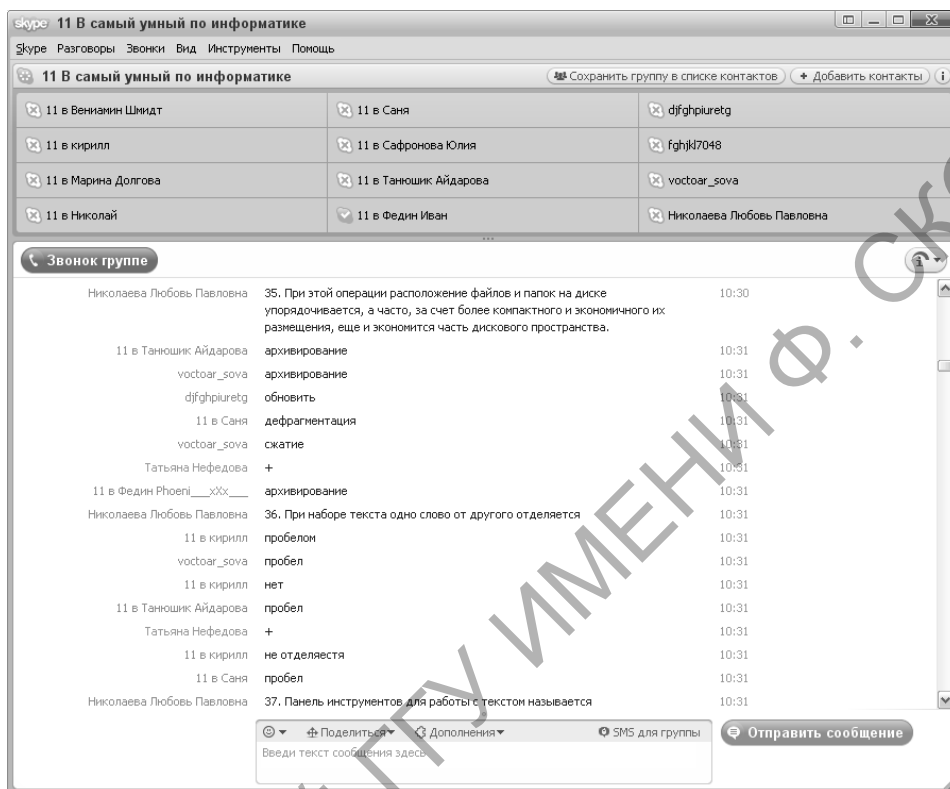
skype 11 В самый умный по информатике

Skype Разговоры Звонки Вид Инструменты Помощь

11 В самый умный по информатике

Сохранить группу в списке контактов + Добавить контакты

11 в Вениамин Шмидт
11 в Саня
djfghpiuretg
11 в кирилл
11 в Сафронова Юлия
fghjkl7048
11 в Марина Долгова
11 в Танюшик Айдарова
voctoar_sova
11 в Николай
11 в Федин Иван
Николаева Любовь Павловна

Звонок группе

| | | |
|---|---|---|
| Николаева Любовь Павловна | 35. При этой операции расположение файлов и папок на диске упорядочивается, а часто, за счет более компактного и экономичного их размещения, еще и экономится часть дискового пространства. | 10:30 |
| 11 в Танюшик Айдарова | архивирование | 10:31 |
| voctoar_sova | архивирование | 10:31 |
| djfghpiuretg | обновить | 10:31 |
| 11 в Саня | дефрагментация | 10:31 |
| voctoar_sova | сжатие | 10:31 |
| Татьяна Нефедова | + | 10:31 |
| 11 в Федин Phoeni___xXx___ | архивирование | 10:31 |
| Николаева Любовь Павловна | 36. При наборе текста одно слово от другого отделяется | 10:31 |
| 11 в кирилл | пробелом | 10:31 |
| voctoar_sova | пробел | 10:31 |
| 11 в кирилл | нет | 10:31 |
| 11 в Танюшик Айдарова | пробел | 10:31 |
| Татьяна Нефедова | + | 10:31 |
| 11 в кирилл | не отделяестя | 10:31 |
| 11 в Саня | пробел | 10:31 |
| Николаева Любовь Павловна | 37. Панель инструментов для работы с текстом называется | 10:31 |

Поделиться Дополнения SMS для группы
Отправить сообщение
Введи текст сообщения здесь

ГГУ ИМЕНИ Ф. СК